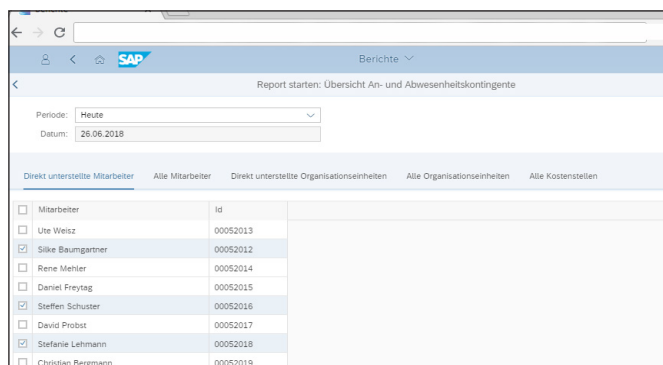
SAP

Berichte

Report starten: Übersicht An- und Abwesenheitskontingente

Periode: Heute

Datum: 26.06.2018

Direkt unterstellte Mitarbeiter

Alle Mitarbeiter

Direkt unterstellte Organisationseinheiten

Alle Organisationseinheiten

Alle Kostenstellen

| | Mitarbeiter | Id |
|---|---|---|
| ☐ | Ute Weisz | 00052013 |
| ☑ | Silke Baumgartner | 00052012 |
| ☐ | Rene Mehler | 00052014 |
| ☐ | Daniel Freytag | 00052015 |
| ☑ | Steffen Schuster | 00052016 |
| ☐ | David Probst | 00052017 |
| ☑ | Stefanie Lehmann | 00052018 |
| ☐ | Christian Bergmann | 00052019 |